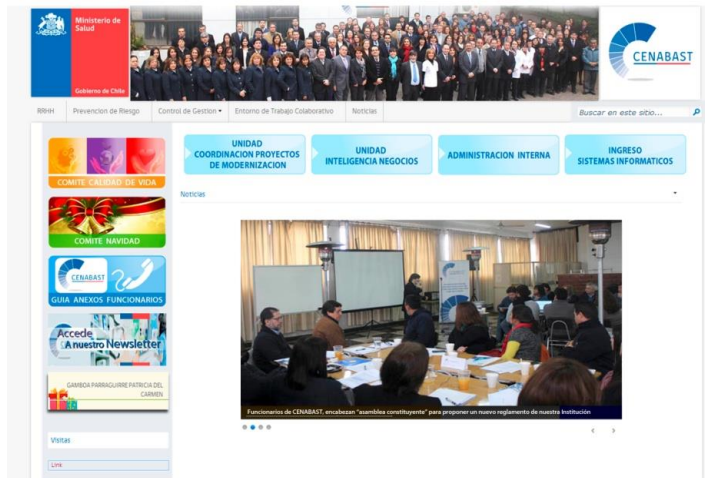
Ministerio de Salud

Gobierno de Chile

CENABAST

RRHH | Prevencion de Riesgo | Control de Gestion | Entorno de Trabajo Colaborativo | Noticias

Buscar en este sitio...

COMITE CALIDAD DE VIDA

COMITE NAVIDAD

CENABAST

GUIA ANEXOS FUNCIONARIOS

Accede A nuestro Newsletter

GAMBOA PARRAGUIRRE PATRICIA DEL CARMEN

Visitas

Link

UNIDAD COORDINACION PROYECTOS DE MODERNIZACION

UNIDAD INTELIGENCIA NEGOCIOS

ADMINISTRACION INTERNA

INGRESO SISTEMAS INFORMATICOS

Noticias

CENABAST

Funcionarios de CENABAST, encabezan "asamblea constituyente" para proponer un nuevo reglamento de nuestra Institución

‹ ›